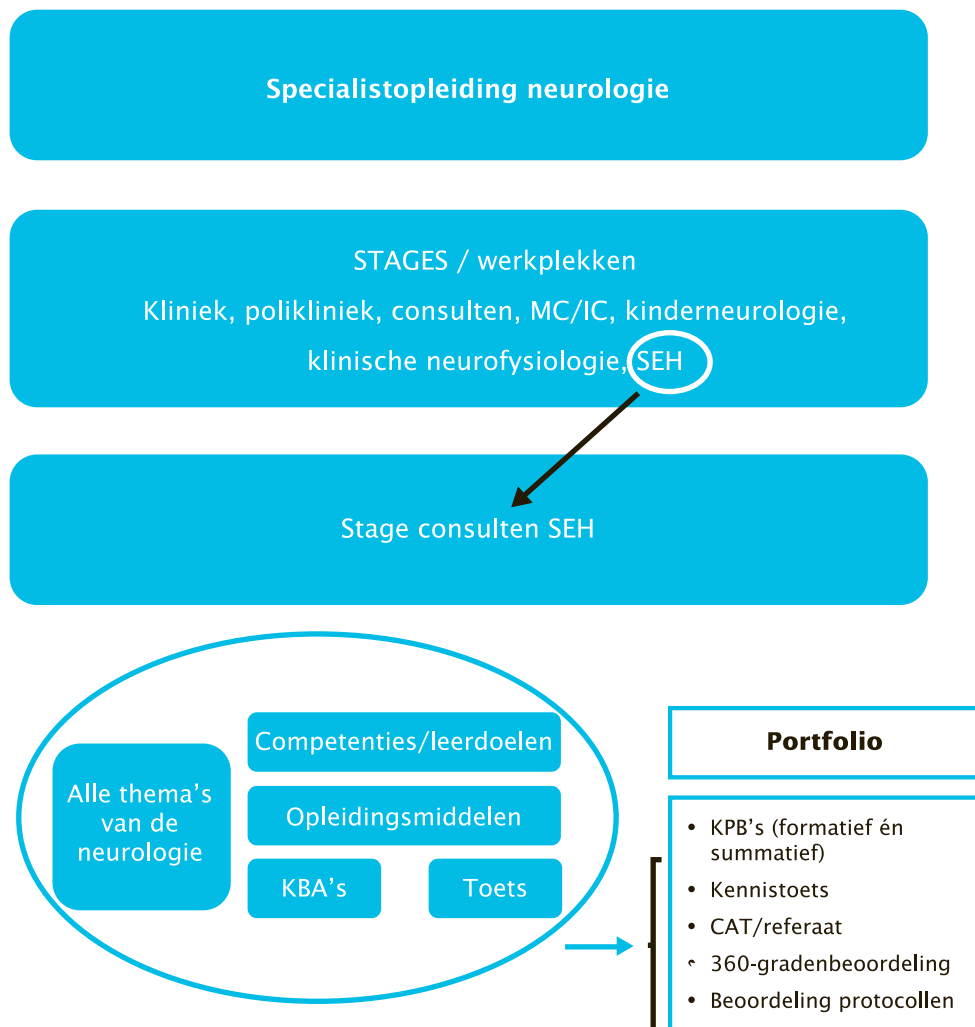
Specialistopleiding neurologie

STAGES / werkplekken

Kliniek, polikliniek, consulten, MC/IC, kinderneurologie, klinische neurofysiologie, SEH

Stage consulten SEH

Alle thema's van de neurologie

Competenties/leerdoelen

Opleidingsmiddelen

KBA's

Toets

Portfolio

- KPB's (formatief én summatief)
- Kennistoets
- CAT/referaat
- 360-gradenbeoordeling
- Beoordeling protocollen